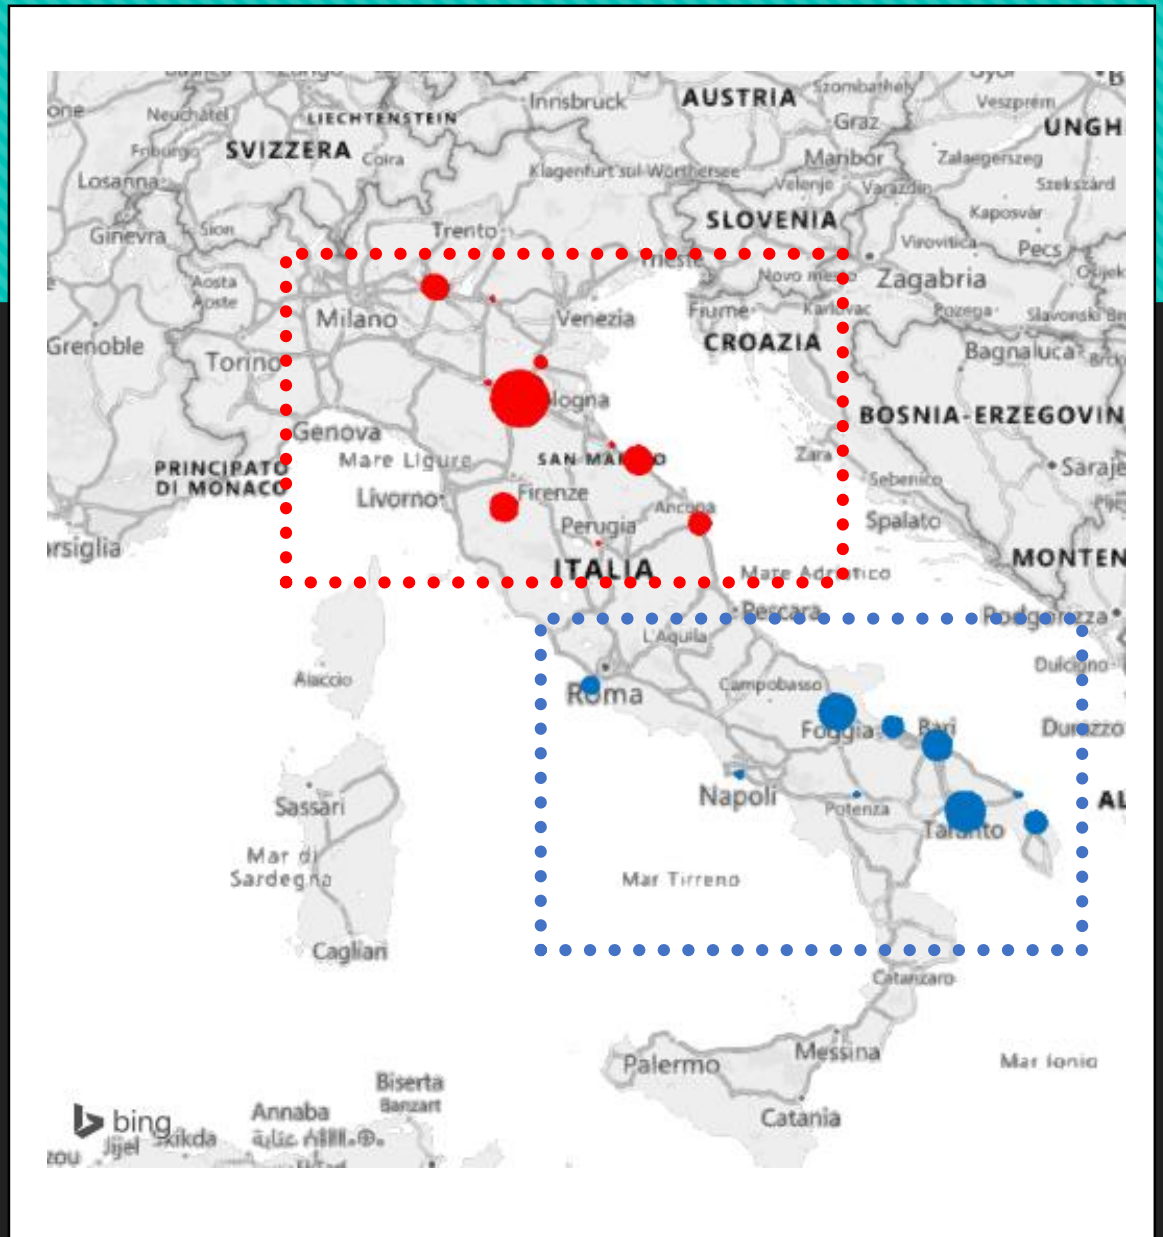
Neuchâtel
Innsbruck
AUSTRIA
Szombathely
Veszprém
UNGH
LIECHTENSTEIN
Graz
Friburgo
SVIZZERA
Coira
Maribor
Zalaegerszeg
Losanna
Klagenfurt sul Wörthersee
Velenje
Varazdin
Szekszárd
Kaposvár
SLOVENIA
Ginevra
Sion
Trento
Virovitica
Pecs
Trieste
Aosta
Novo mesto
Zagabria
Osijek
Milano
Venezia
Fiume
Karlovac
Pozega
Slavonski Br
Grenoble
CROAZIA
Torino
Bagnaluca
Bologna
BOSNIA-ERZEGOVIN
Genova
Mare Ligure
SAN MARINO
Zara
Sarajevo
PRINCIPATO DI MONACO
Sebenico
Livorno
Firenze
Spalato
Ancona
Perugia
rsiglia
ITALIA
Mare Adriatico
MONTEN
Pescara
Podgorizza
L'Aquila
Dulcigno
Aiaccio
Roma
Campobasso
Durazzo
Foggia
Bari
AL
Napoli
Potenza
Sassari
Taranto
Mar di Sardegna
Mar Tirreno
Cagliari
Catanzaro
Palermo
Messina
Mar Ionio
Biserta
Bənzart
Catania
bing
Annaba
Jijel
Skikda
zou
عنابة